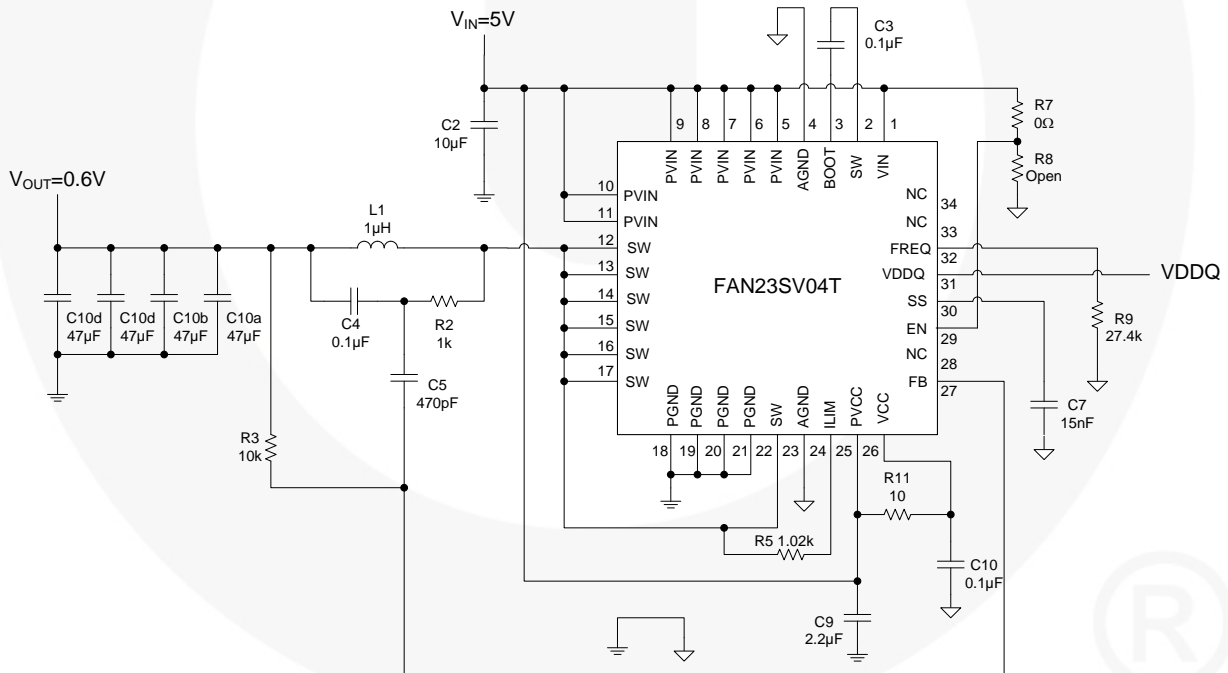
$V_{IN}$=5V

C3
0.1µF

C2
10µF

R7
0Ω

R8
Open

$V_{OUT}$=0.6V

L1
1µH

9 8 7 6 5 4 3 2 1

PVIN PVIN PVIN PVIN PVIN AGND BOOT SW VIN

10 PVIN
11 PVIN
12 SW
13 SW
14 SW
15 SW
16 SW
17 SW

NC 34
NC 33
FREQ 32
VDDQ 31
SS 30
EN 29
NC 28
FB 27

FAN23SV04T

VDDQ

C10d
47µF

C10d
47µF

C10b
47µF

C10a
47µF

C4
0.1µF

R2
1k

C5
470pF

R9
27.4k

C7
15nF

R3
10k

PGND PGND PGND PGND SW AGND ILIM PVCC VCC

18 19 20 21 22 23 24 25 26

R11
10

R5 1.02k

C10
0.1µF

C9
2.2µF